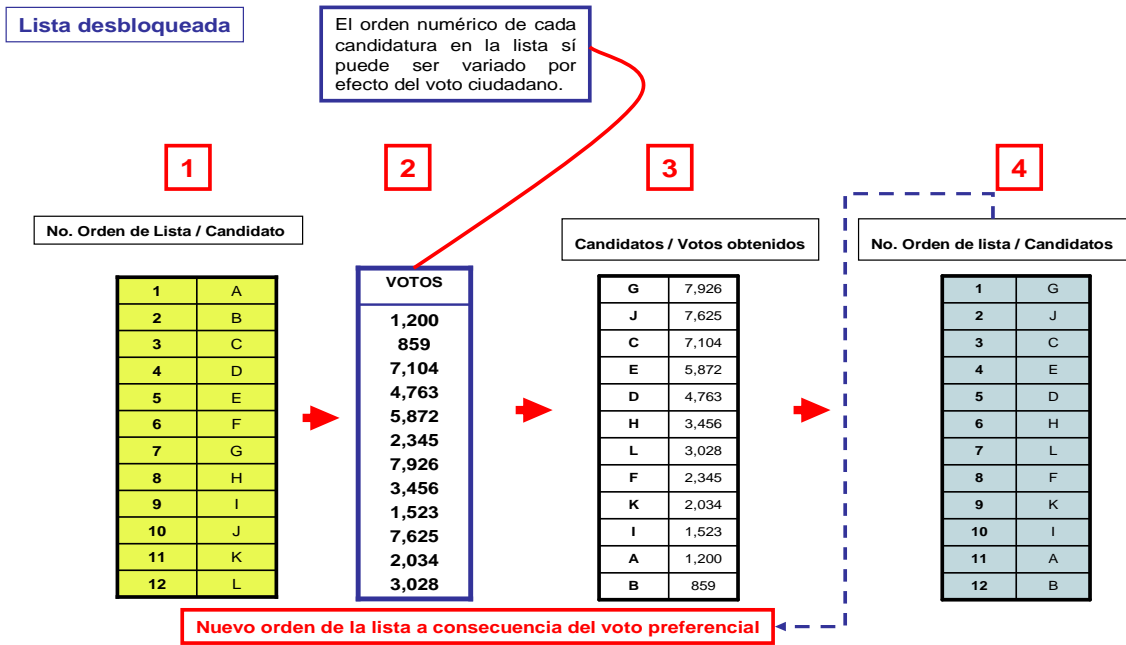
Lista desbloqueada

El orden numérico de cada candidatura en la lista sí puede ser variado por efecto del voto ciudadano.

1

No. Orden de Lista / Candidato

| 1 | A |
|---|---|
| 2 | B |
| 3 | C |
| 4 | D |
| 5 | E |
| 6 | F |
| 7 | G |
| 8 | H |
| 9 | I |
| 10 | J |
| 11 | K |
| 12 | L |

2

| VOTOS |
|---|
| 1,200 |
| 859 |
| 7,104 |
| 4,763 |
| 5,872 |
| 2,345 |
| 7,926 |
| 3,456 |
| 1,523 |
| 7,625 |
| 2,034 |
| 3,028 |

3

Candidatos / Votos obtenidos

| G | 7,926 |
|---|---|
| J | 7,625 |
| C | 7,104 |
| E | 5,872 |
| D | 4,763 |
| H | 3,456 |
| L | 3,028 |
| F | 2,345 |
| K | 2,034 |
| I | 1,523 |
| A | 1,200 |
| B | 859 |

4

No. Orden de lista / Candidatos

| 1 | G |
|---|---|
| 2 | J |
| 3 | C |
| 4 | E |
| 5 | D |
| 6 | H |
| 7 | L |
| 8 | F |
| 9 | K |
| 10 | I |
| 11 | A |
| 12 | B |

Nuevo orden de la lista a consecuencia del voto preferencial